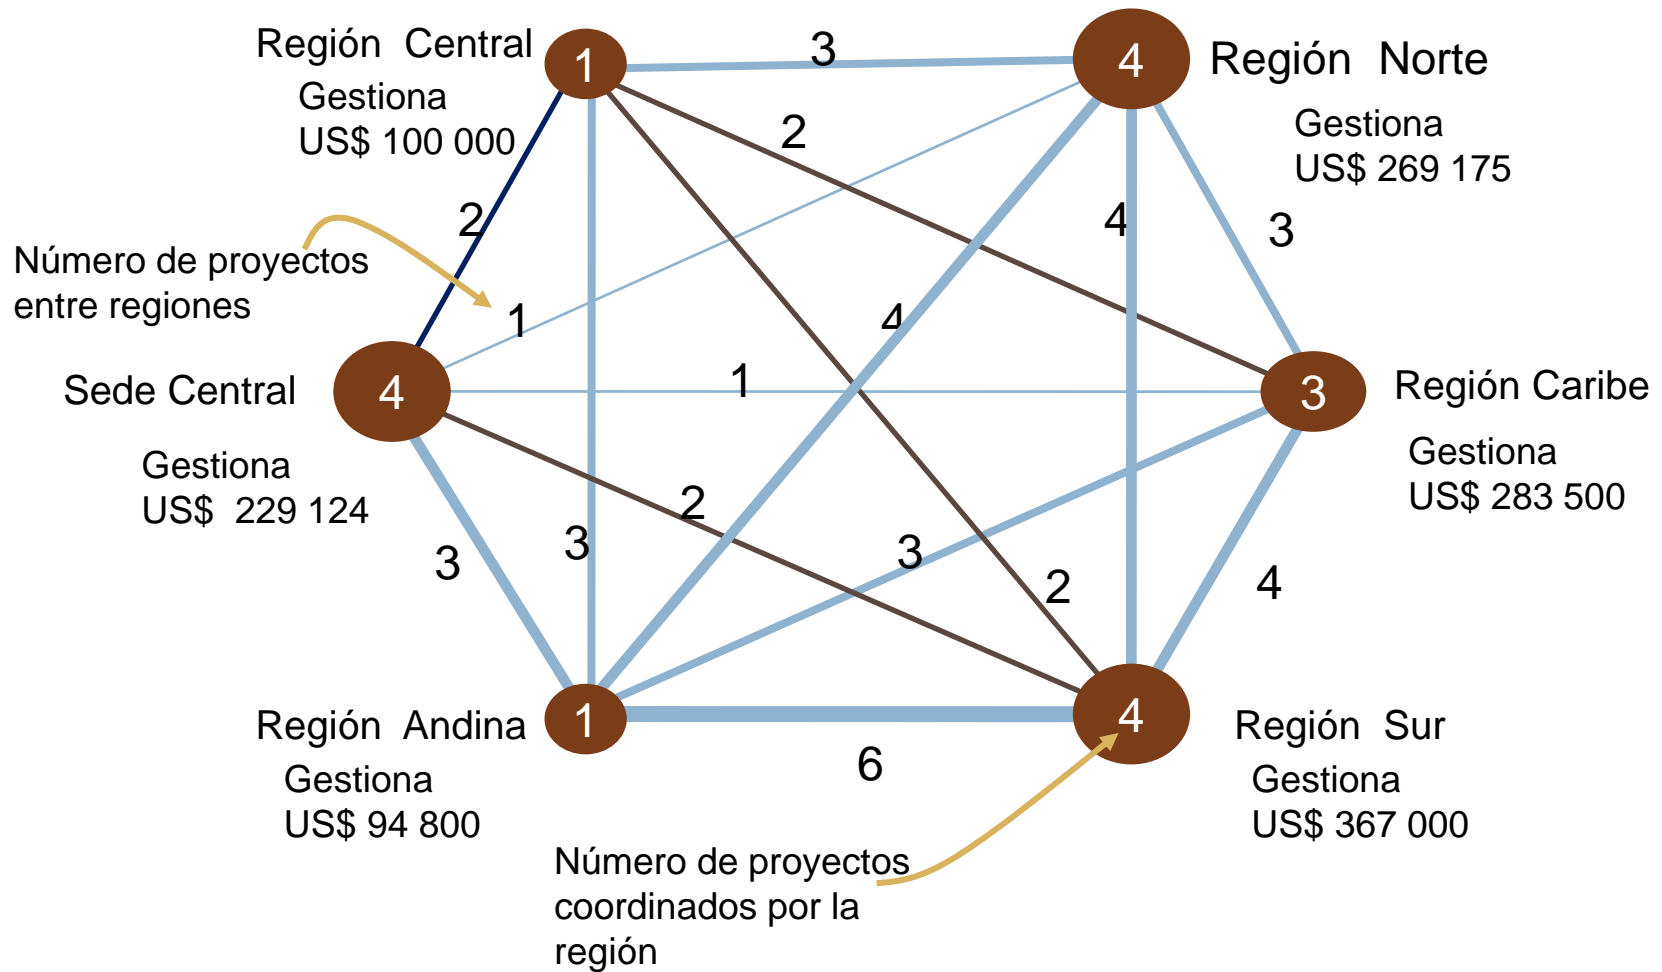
Región Central
Gestiona
US$ 100 000

1

3

4

Región Norte
Gestiona
US$ 269 175

2

2

4

3

Número de proyectos entre regiones

1

4

Sede Central

4

1

3

Región Caribe
Gestiona
US$ 283 500

Gestiona
US$ 229 124

2

3

3

3

2

4

Región Andina

1

4

Región Sur

Gestiona
US$ 94 800

6

Gestiona
US$ 367 000

Número de proyectos coordinados por la región